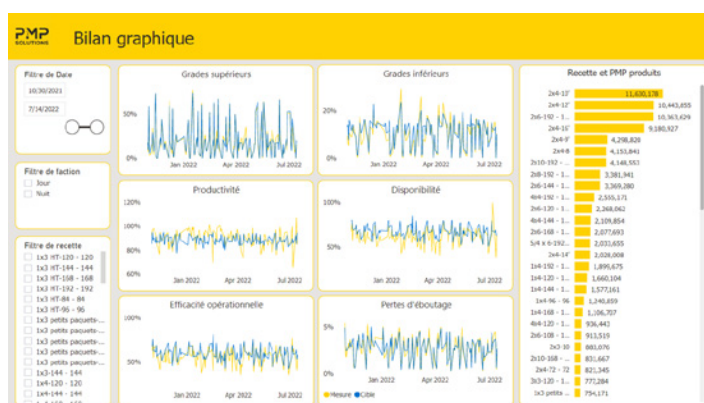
PMP SOLUTIONS

Bilan graphique

Filtre de Date
10/30/2021
7/14/2022

Filtre de faction
Jour
Nuit

Filtre de recette
1x3 HT-120 - 120
1x3 HT-144 - 144
1x3 HT-168 - 168
1x3 HT-192 - 192
1x3 HT-84 - 84
1x3 HT-96 - 96
1x3 petits paquets-...
1x3 petits paquets-...
1x3 petits paquets-...
1x3 petits paquets-...
1x3 petits paquets-...
1x3-144 - 144
1x4-120 - 120
1x4-144 - 144

Grades supérieurs
50%
0%
Jan 2022
Apr 2022
Jul 2022

Grades inférieurs
20%
0%
Jan 2022
Apr 2022
Jul 2022

Productivité
120%
100%
80%
60%
Jan 2022
Apr 2022
Jul 2022

Disponibilité
100%
50%
Jan 2022
Apr 2022
Jul 2022

Efficacité opérationnelle
100%
50%
Jan 2022
Apr 2022
Jul 2022

Pertes d'éboutage
5%
0%
Jan 2022
Apr 2022
Jul 2022
Mesure
Cible

Recette et PMP produits
| | |
|---|---|
| 2x4-12' | 11,630,178 |
| 2x4-12' | 10,443,655 |
| 2x6-192 - 1... | 10,363,629 |
| 2x4-16' | 9,180,927 |
| 2x4-9' | 4,298,820 |
| 2x4-8 | 4,153,841 |
| 2x10-192 - ... | 4,148,553 |
| 2x8-192 - 1... | 3,381,941 |
| 2x6-144 - 1... | 3,369,280 |
| 4x4-192 - 1... | 2,555,171 |
| 2x6-120 - 1... | 2,268,062 |
| 4x4-144 - 1... | 2,109,854 |
| 2x6-168 - 1... | 2,077,693 |
| 5/4 x 6-192... | 2,031,655 |
| 2x4-14' | 2,026,008 |
| 1x4-192 - 1... | 1,895,675 |
| 1x4-120 - 1... | 1,660,104 |
| 1x4-144 - 1... | 1,577,161 |
| 1x4-96 - 96 | 1,240,659 |
| 1x4-168 - 1... | 1,106,707 |
| 4x4-120 - 1... | 936,442 |
| 2x6-108 - 1... | 913,519 |
| 1x3-90 | 880,076 |
| 2x10-168 - ... | 831,667 |
| 2x4-72 - 72 | 821,345 |
| 3x3-120 - 1... | 777,284 |
| 1x3 petits ... | 754,171 |